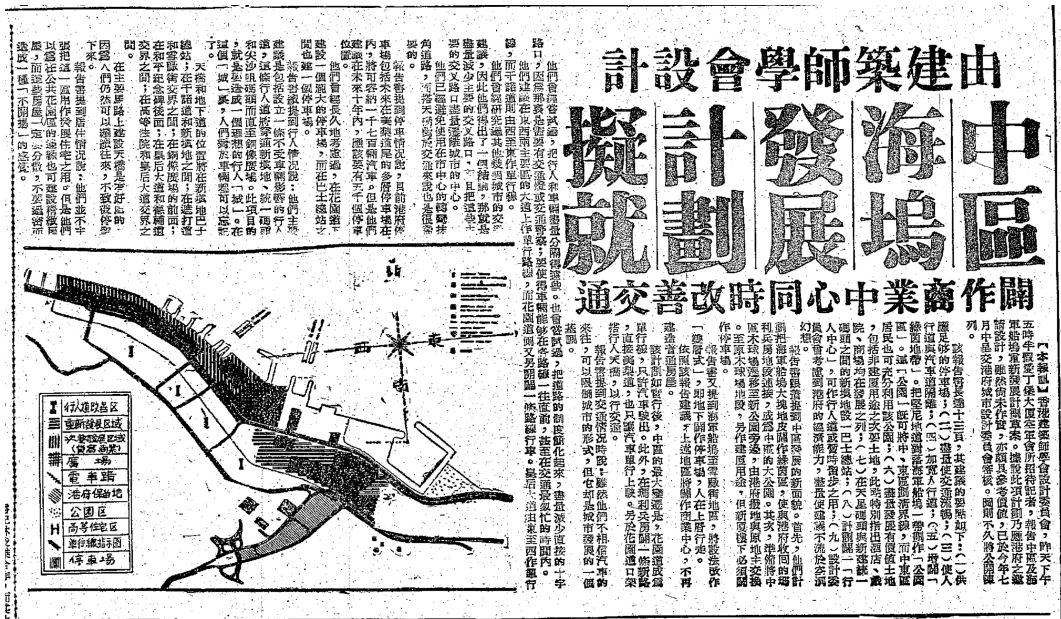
由建築師學會設計

中區海場發展計劃擬就

關作商業中心同時改善交通

【本報訊】香港建築師學會設計委員會，昨天下午五時半假大會堂高座舉行記者招待會，由該會副會長及市區計劃主任等，將該會對中區及海軍船塢區發展計劃草案公開。據說該項計劃乃應港府之邀請而設計，雖然尚未作實，亦可供參考資料，已於今年七月交由城市設計委員會審核。預期不久將由政府研究。

該報告書長約十三頁，其建議的要點如下：（一）供應足夠的停車場；（二）盡量使交通流暢；（三）使人行道與汽車道隔離；（四）加寬人行道；（五）設置一條高架行人道；（六）把政府大球場改為「公園」，而在該區內多設公園及休憩地方；（七）使居住地區與商業區隔離；（八）把現時的中區拓建，一方面把舊有建築物改建，他方面則把海軍船塢區作新式之發展……

路口，他們曾經研究，把行人道和車輛通路分開建設，使行人可安全地來往於中區各處，而汽車則可以暢通無阻。

據說：……

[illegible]

行人道路區
車輛道路區
大會堂及公園（高架道路）
廣場
停車場
海員休憩地
公園區
高等住宅區
新填海地區
停車場